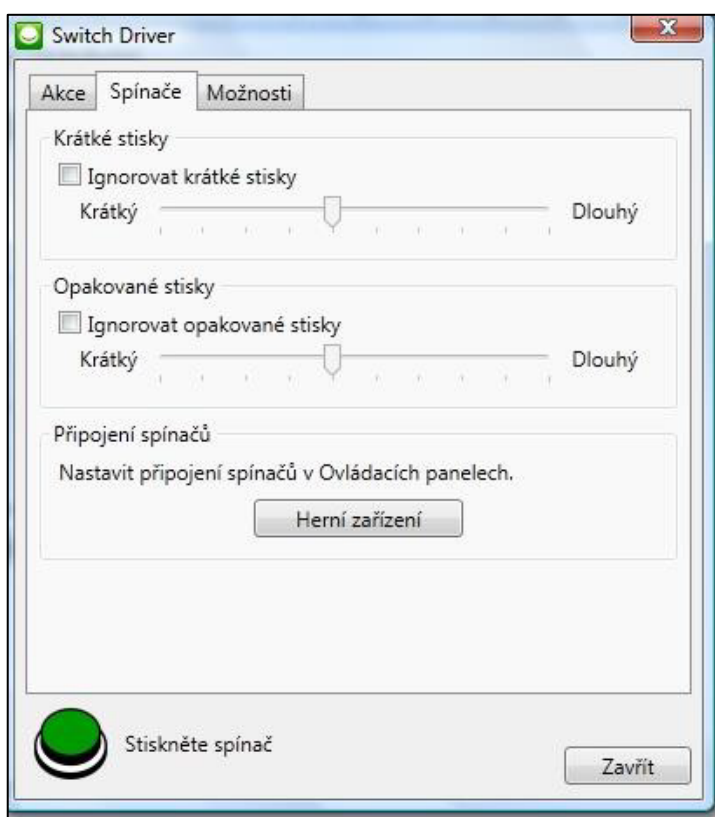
Switch Driver

Akce
Spínače
Možnosti

Krátké stisky
Ignorovat krátké stisky
Krátký
Dlouhý

Opakované stisky
Ignorovat opakované stisky
Krátký
Dlouhý

Připojení spínačů
Nastavit připojení spínačů v Ovládacích panelech.
Herní zařízení

Stiskněte spínač
Zavřít